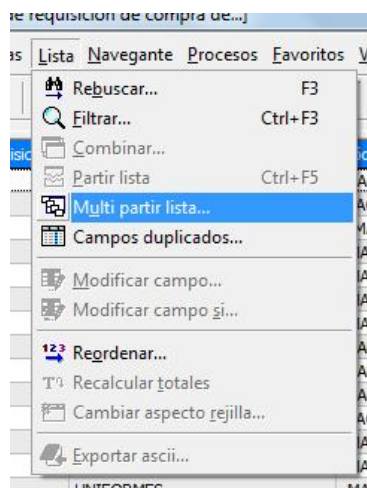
e requisición de compra de...]

as Lista Navegante Procesos Favoritos V

Rebuscar... F3
Filtrar... Ctrl+F3
Combinar...
Partir lista Ctrl+F5
Multi partir lista...
Campos duplicados...
Modificar campo...
Modificar campo si...
Reordenar...
Recalcular totales
Cambiar aspecto rejilla...
Exportar ascii...

UNIFORMES